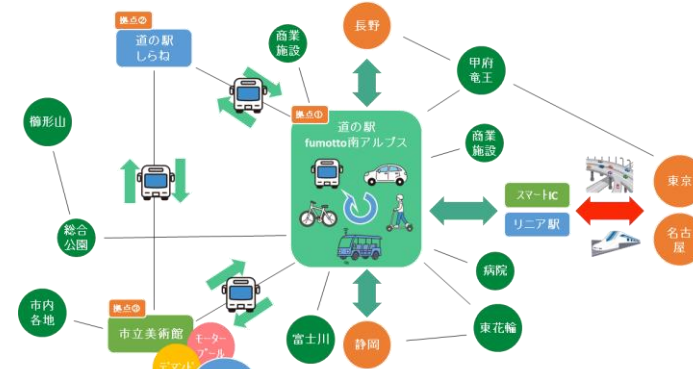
拠点②

道の駅
しらね

商業
施設

長野

甲府
竜王

櫛形山

拠点①

道の駅
fumotto南アルプス

商業
施設

東京

スマートIC

リニア駅

名古屋

総合
公園

病院

市内
各地

拠点③

市立美術館

モーター
プール

デマンド

富士川

静岡

東花輪